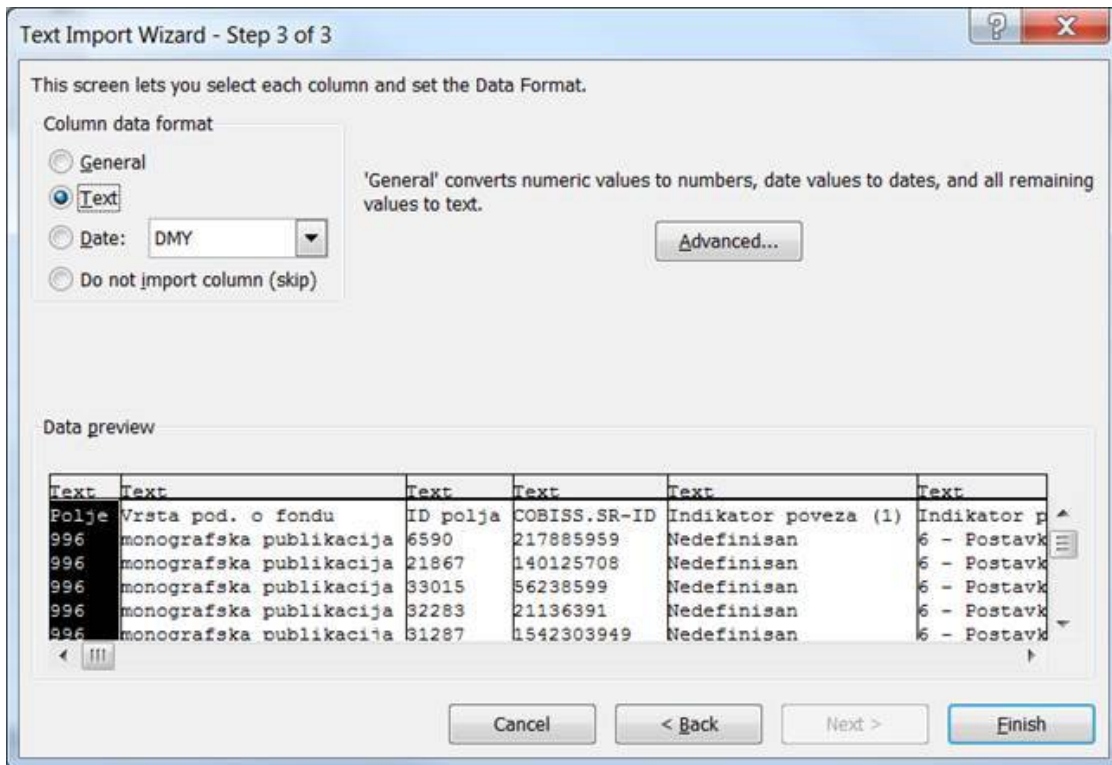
Text Import Wizard - Step 3 of 3

?

X

This screen lets you select each column and set the Data Format.

Column data format

General

Text

Date: DMY

Do not import column (skip)

'General' converts numeric values to numbers, date values to dates, and all remaining values to text.

Advanced...

Data preview

| Text | Text | Text | Text | Text | Text |
|---|---|---|---|---|---|
| Polje | Vrsta pod. o fondu | ID polja | COBISS.SR-ID | Indikator poveza (1) | Indikator p |
| 996 | monografska publikacija | 6590 | 217885959 | Nedefinisan | 6 - Postavk |
| 996 | monografska publikacija | 21867 | 140125708 | Nedefinisan | 6 - Postavk |
| 996 | monografska publikacija | 33015 | 56238599 | Nedefinisan | 6 - Postavk |
| 996 | monografska publikacija | 32283 | 21136391 | Nedefinisan | 6 - Postavk |
| 996 | monografska publikacija | 31287 | 1542303949 | Nedefinisan | 6 - Postavk |

Cancel

< Back

Next >

Finish